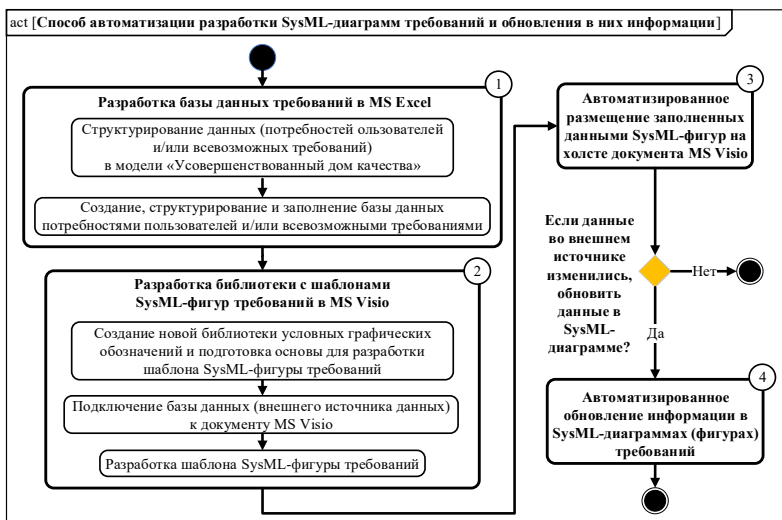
act [Способ автоматизации разработки SysML-диаграмм требований и обновления в них информации]

1

Разработка базы данных требований в MS Excel

Структурирование данных (потребностей ользователей и/или всевозможных требований) в модели «Усовершенствованный дом качества»

Создание, структурирование и заполнение базы данных потребностями пользователей и/или всевозможными требованиями

2

Разработка библиотеки с шаблонами SysML-фигур требований в MS Visio

Создание новой библиотеки условных графических обозначений и подготовка основы для разработки шаблона SysML-фигуры требований

Подключение базы данных (внешнего источника данных) к документу MS Visio

Разработка шаблона SysML-фигуры требований

3

Автоматизированное размещение заполненных данными SysML-фигур на холсте документа MS Visio

Если данные во внешнем источнике изменились, обновить данные в SysML-диаграмме?

Нет

Да

4

Автоматизированное обновление информации в SysML-диаграммах (фигурах) требований